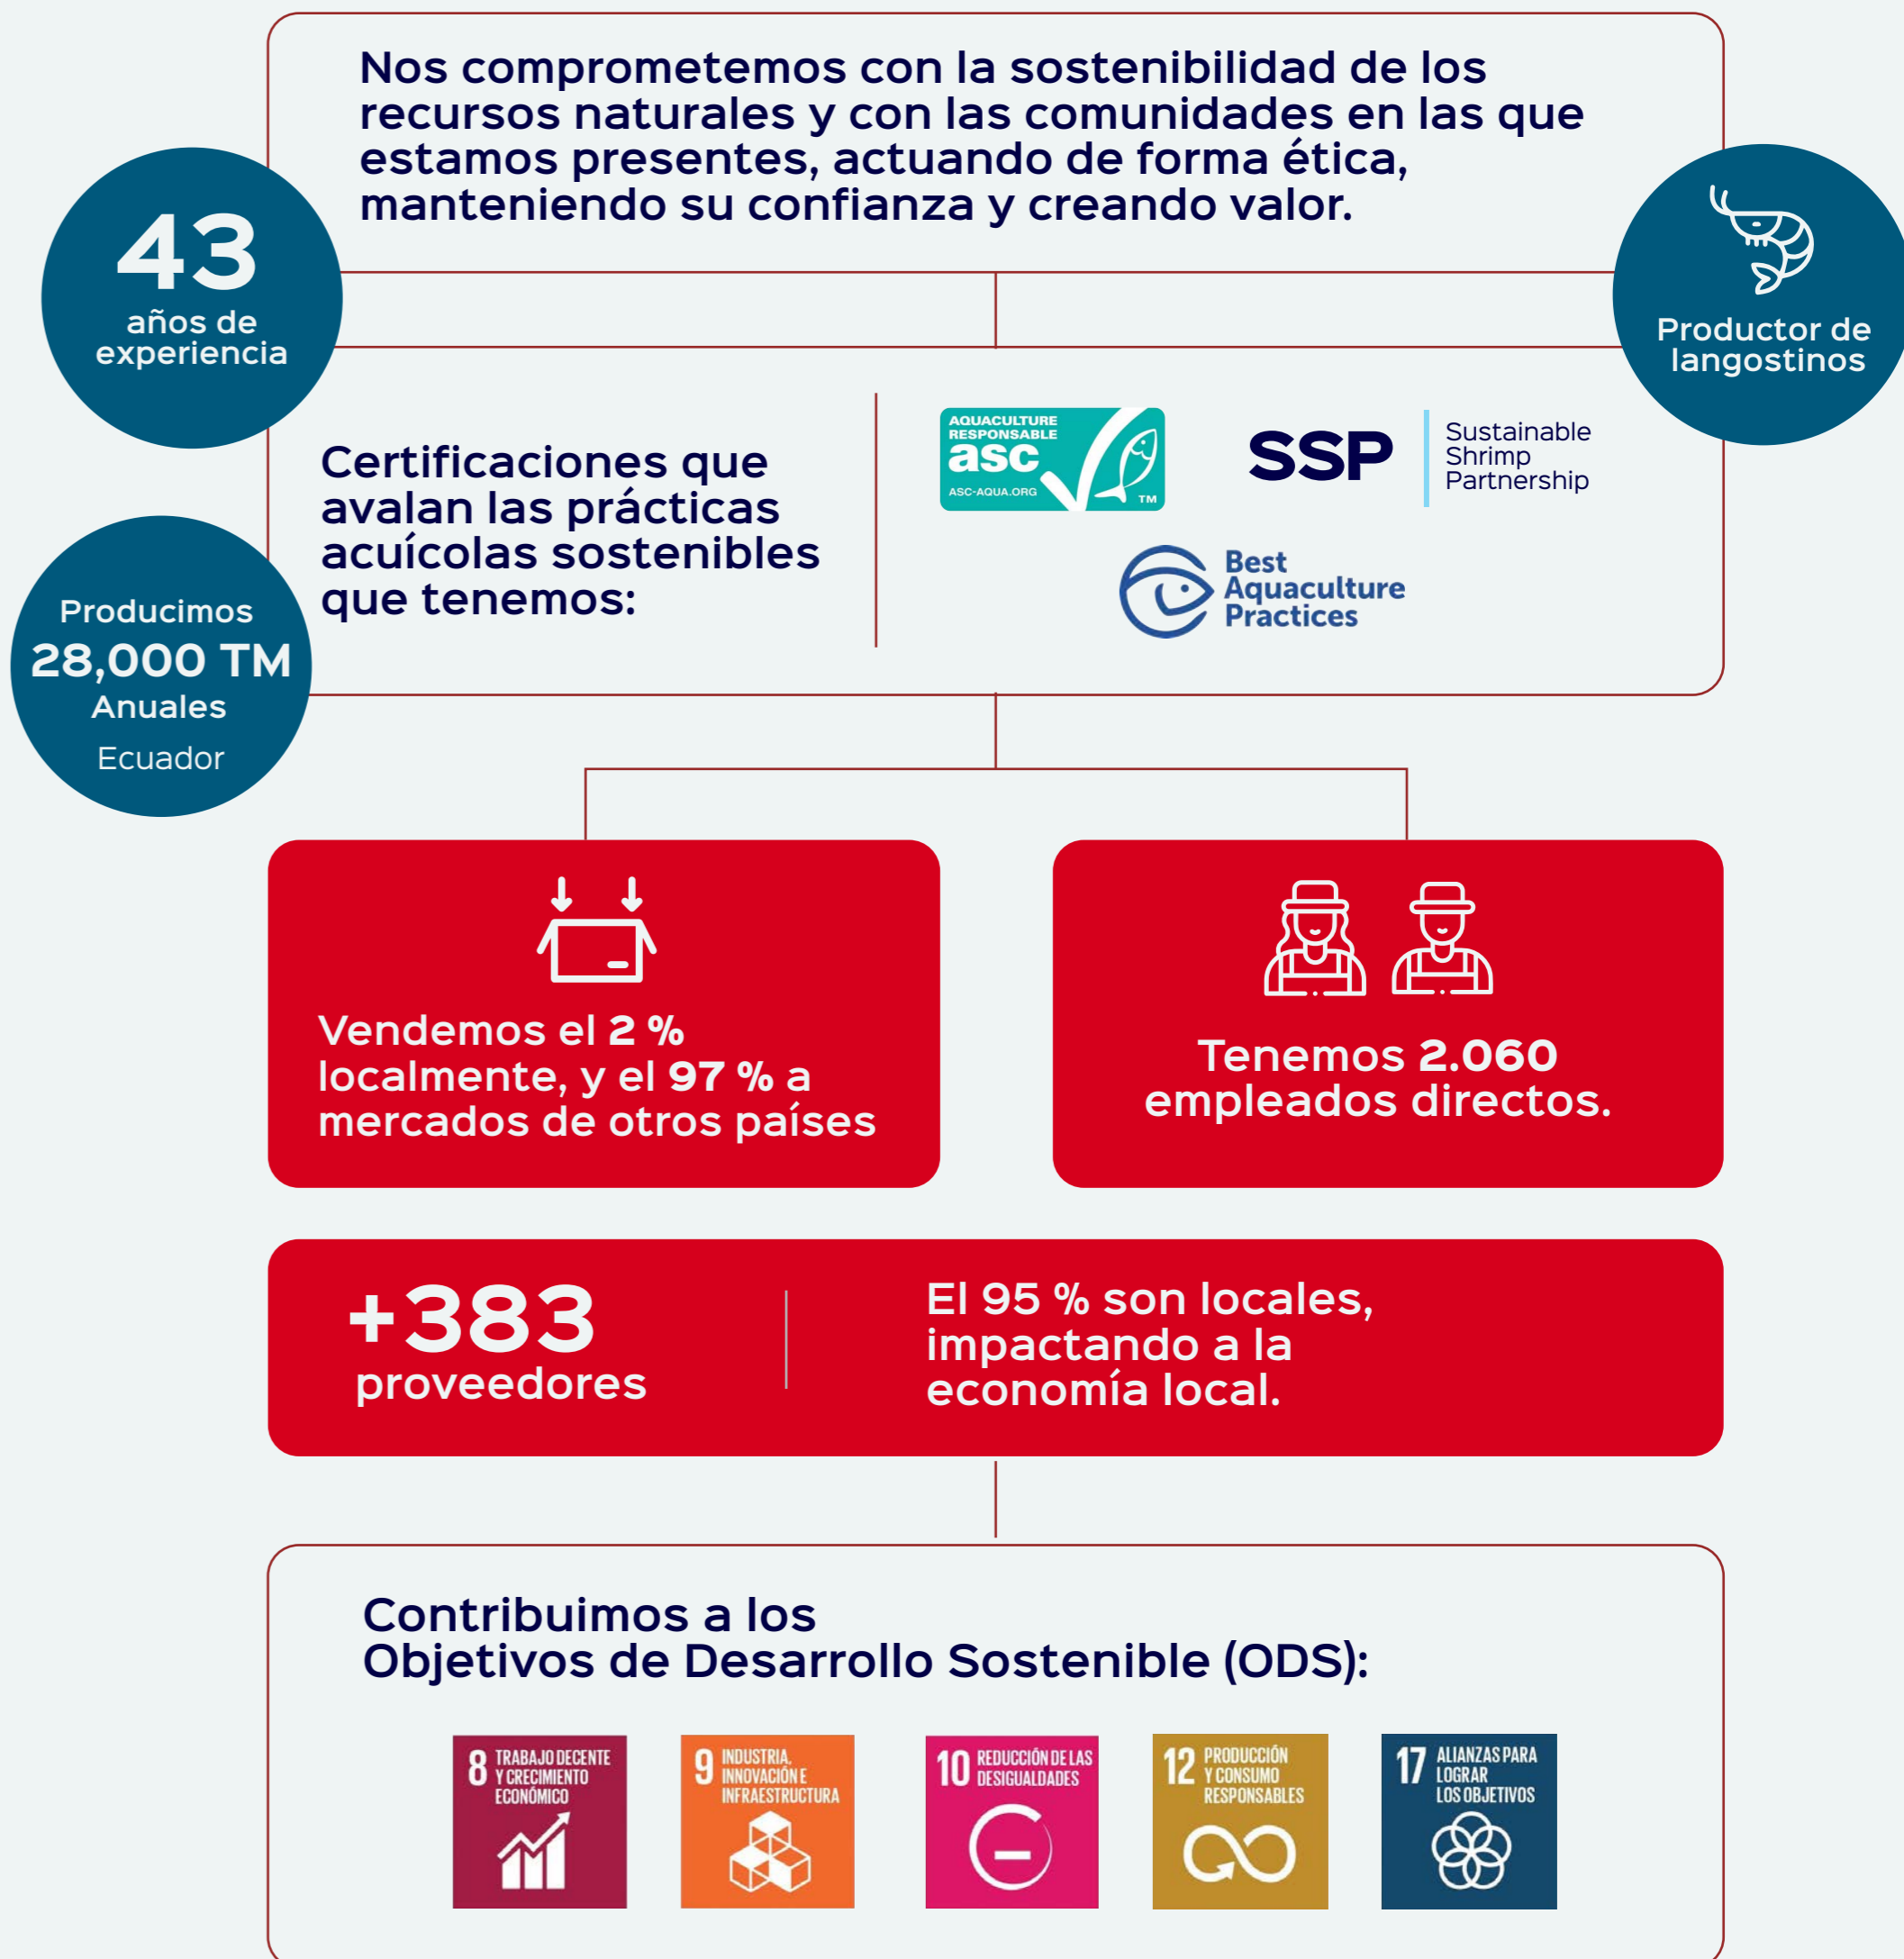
Nos comprometemos con la sostenibilidad de los recursos naturales y con las comunidades en las que estamos presentes, actuando de forma ética, manteniendo su confianza y creando valor.

43
años de experiencia

Productor de langostinos

Certificaciones que avalan las prácticas acuícolas sostenibles que tenemos:

AQUACULTURE RESPONSABLE
asc
ASC-AQUA.ORG
TM

SSP
Sustainable Shrimp Partnership

Best Aquaculture Practices

Producimos
28,000 TM
Anuales
Ecuador

Vendemos el 2 % localmente, y el 97 % a mercados de otros países

Tenemos 2.060 empleados directos.

+383
proveedores

El 95 % son locales, impactando a la economía local.

Contribuimos a los Objetivos de Desarrollo Sostenible (ODS):

8 TRABAJO DECENTE Y CRECIMIENTO ECONÓMICO

9 INDUSTRIA, INNOVACIÓN E INFRAESTRUCTURA

10 REDUCCIÓN DE LAS DESIGUALDADES

12 PRODUCCIÓN Y CONSUMO RESPONSABLES

17 ALIANZAS PARA LOGRAR LOS OBJETIVOS